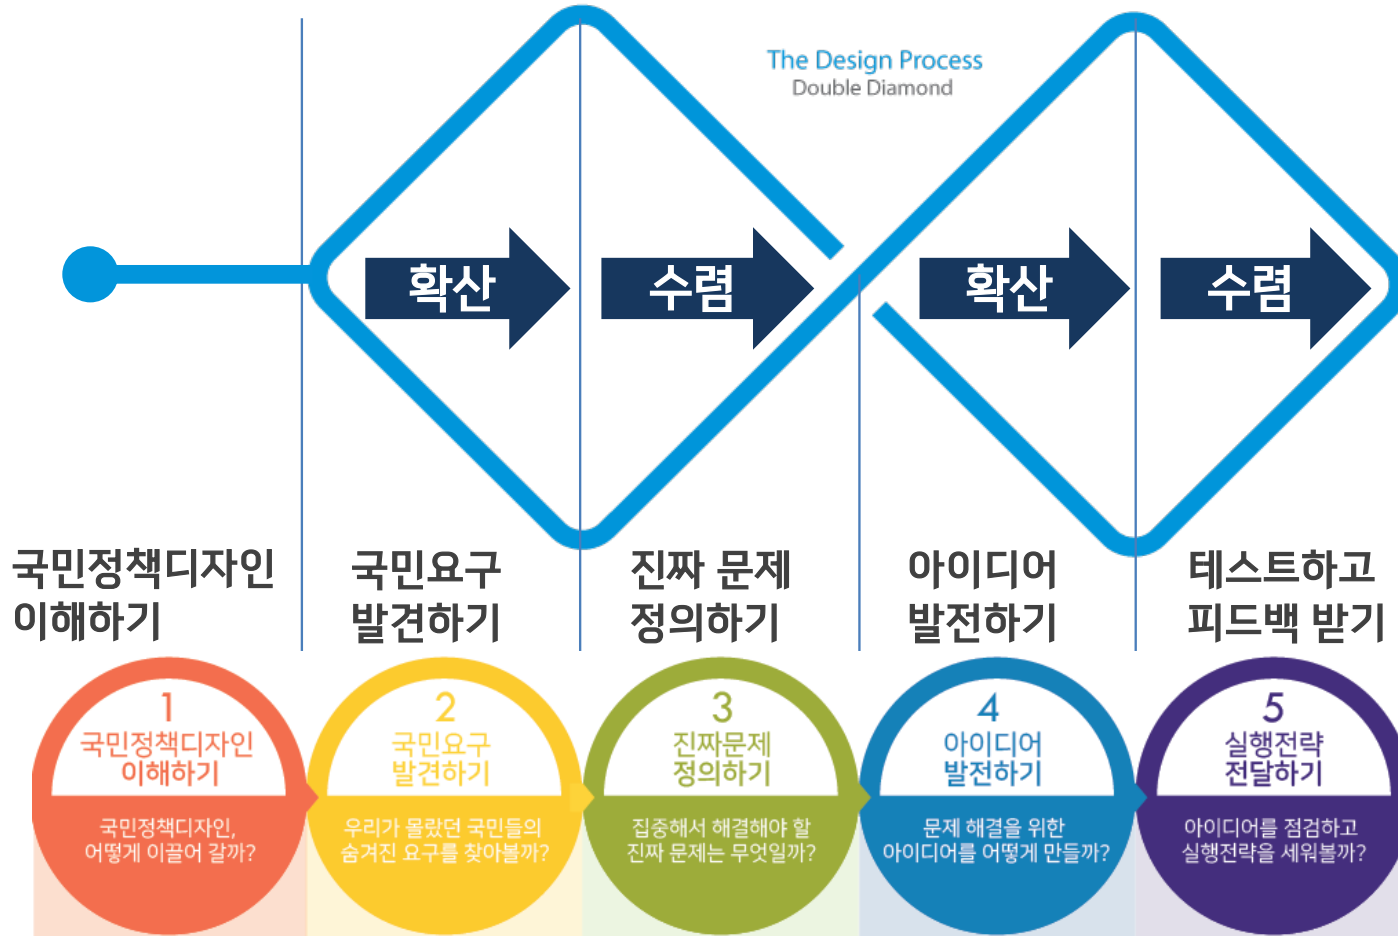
The Design Process
Double Diamond

확산

수렴

확산

수렴

국민정책디자인 이해하기

국민요구 발견하기

진짜 문제 정의하기

아이디어 발전하기

테스트하고 피드백 받기

1
국민정책디자인 이해하기
국민정책디자인, 어떻게 이끌어 갈까?

2
국민요구 발견하기
우리가 몰랐던 국민들의 숨겨진 요구를 찾아볼까?

3
진짜문제 정의하기
집중해서 해결해야 할 진짜 문제는 무엇일까?

4
아이디어 발전하기
문제 해결을 위한 아이디어를 어떻게 만들까?

5
실행전략 전달하기
아이디어를 점검하고 실행전략을 세워볼까?